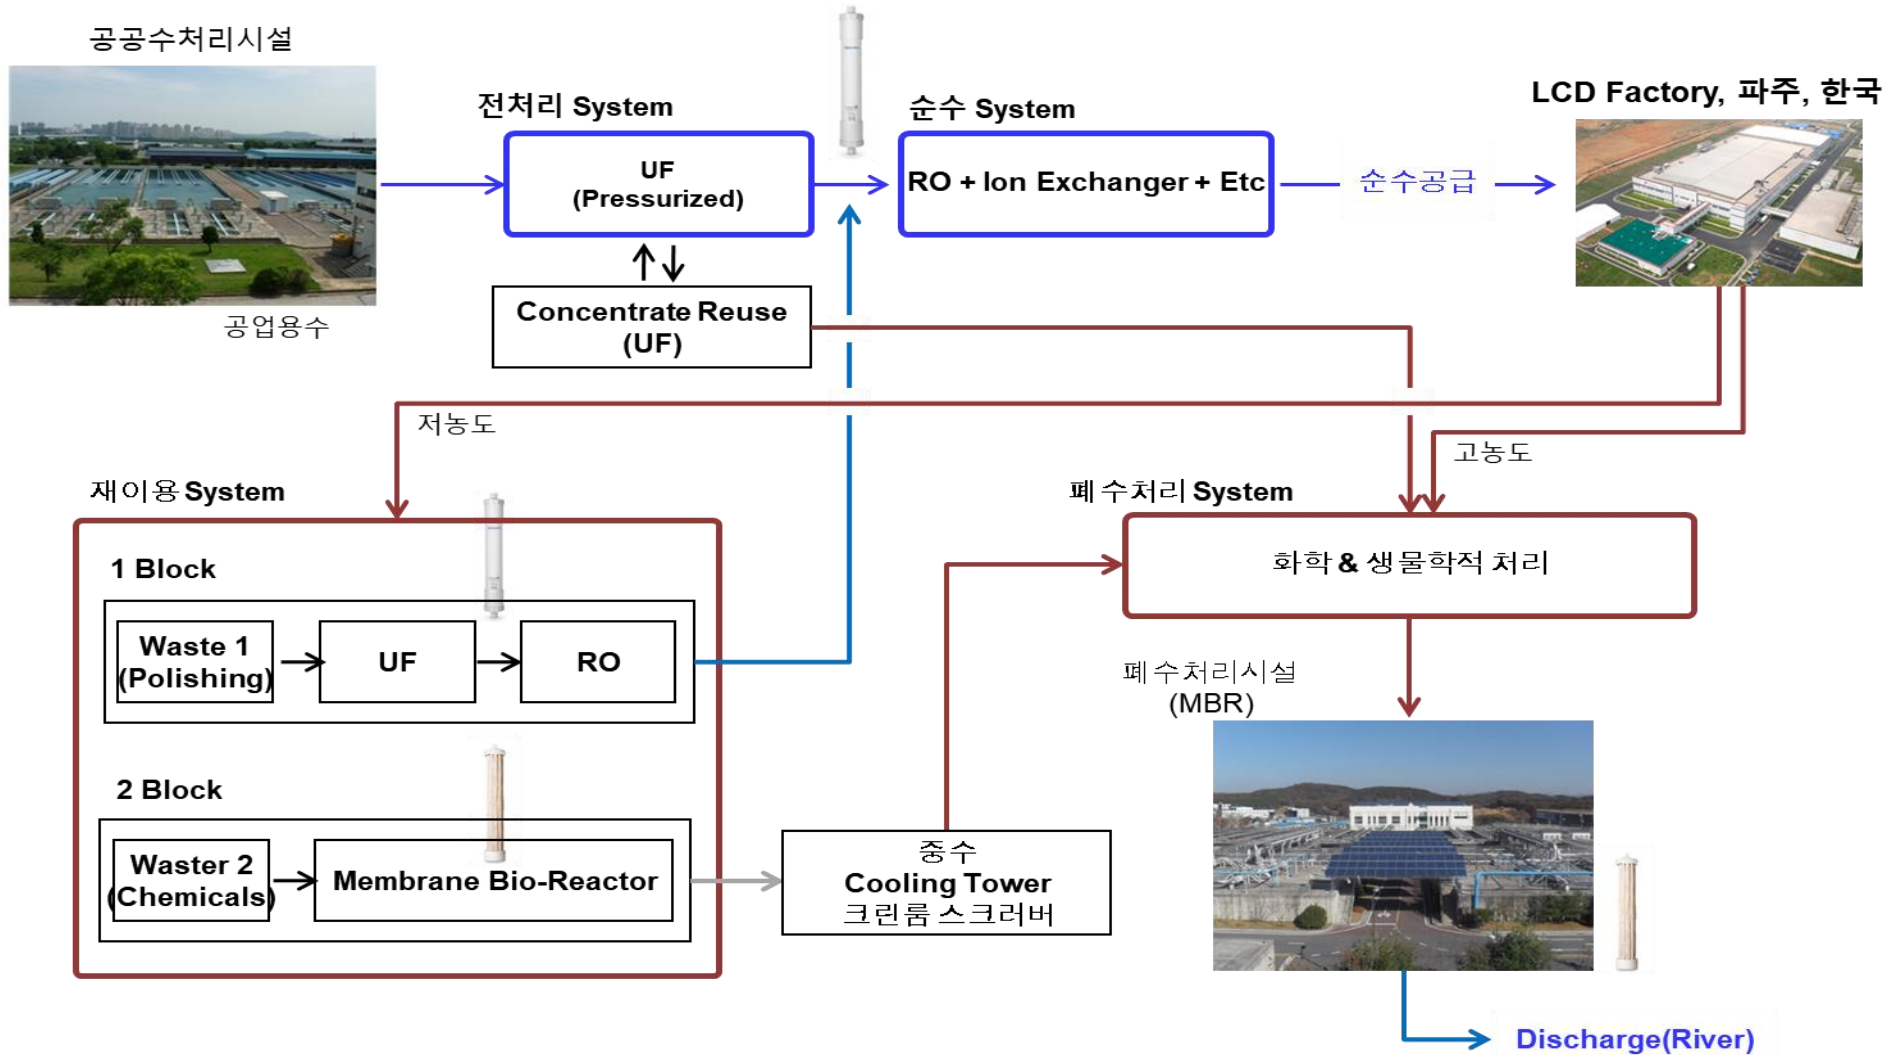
공공수처리시설

공업용수

전처리 System

UF (Pressurized)

Concentrate Reuse (UF)

순수 System

RO + Ion Exchanger + Etc

순수공급

LCD Factory, 파주, 한국

저농도

고농도

재이용 System

1 Block

Waste 1 (Polishing)

UF

RO

2 Block

Waster 2 (Chemicals)

Membrane Bio-Reactor

중수
Cooling Tower
크린룸 스크러버

폐수처리 System

화학 & 생물학적 처리

폐수처리시설 (MBR)

Discharge(River)